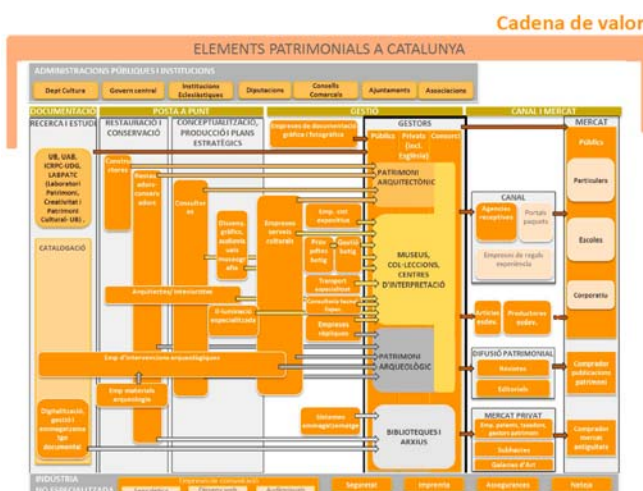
Cadena de valor

ELEMENTS PATRIMONIALS A CATALUNYA

ADMINISTRACIONS PÚBLIQUES I INSTITUCIONS

Dept Cultura
Govern central
Institucions Eclesiàstiques
Diputacions
Consells Comarcals
Ajuntaments
Associacions

DOCUMENTACIÓ
POSTA A PUNT
GESTIÓ
CANAL I MERCAT

RECERCA I ESTUDI
RESTAURACIÓ I CONSERVACIÓ
CONCEPTUALITZACIÓ, PRODUCCIÓ I PLANS ESTRATÈGICS
Empreses de documentació gràfica i fotogràfica
GESTORS
Públic
Privats (incl. Església)
Consorci
MERCAT

UB, UAB, ICRPC-UDG, LABPATC (Laboratori Patrimoni, Creativitat i Patrimoni Cultural- UB)...

CATALOGACIÓ

Constructores
Restauradors-conservadors
Consultores
Disseny gràfic, audiovisuals i museografia
Empreses serveis culturals
Emp. serv especialitz
Programació
Guies turístics
Transport especialitzat
Consultoria lloc i fluxos
Empreses asèptiques

PATRIMONI ARQUITECTÒNIC
MUSEUS, COL·LECCIONS, CENTRES D'INTERPRETACIÓ
PATRIMONI ARQUEOLÒGIC
BIBLIOTEQUES I ARXIUS

Arquitectes/ interioristes
Il·luminació especialitzada
Emp. d'intervencions arqueològiques
Emp. materials arqueologia
Dignificació, gestió i emmagatzematge documental
Sistemes emmagatzematge

CANAL
Agències receptives
Portals paquets
Empreses de regals experiència
Articles eudes
Productores eudes

DIFUSIÓ PATRIMONIAL
Revistes
Editorials

MERCAT PRIVAT
Emp. patents, tasadors, gestors patrimoni
Subhastes
Galeries d'Art

Públic
Particulars
Escoles
Corporatiu
Compradors publicacions patrimoni
Compradors mercat antiguitats

INDUSTRIA NO ESPECIALITZADA
Empreses de comunicació
Seguretat
Impremta
Asseguradores
Neteja